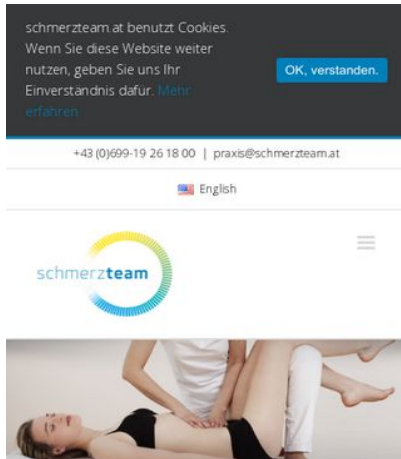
schmerzteam.at benutzt Cookies. Wenn Sie diese Website weiter nutzen, geben Sie uns Ihr Einverständnis dafür. Mehr erfahren

OK, verstanden.

+43 (0)699-19 26 18 00 | praxis@schmerzteam.at

English

schmerzteam